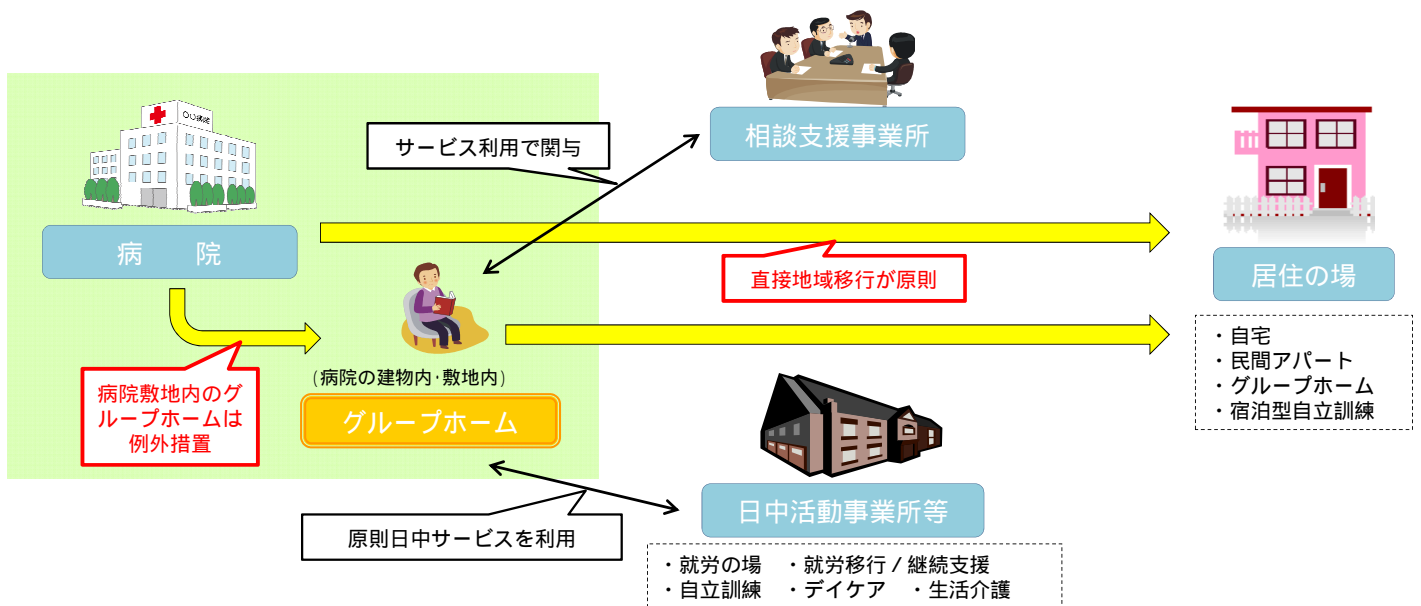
○○病院

病　院

病院敷地内のグループホームは例外措置

（病院の建物内･敷地内）

グループホーム

サービス利用で関与

相談支援事業所

直接地域移行が原則

居住の場

・自宅
・民間アパート
・グループホーム
・宿泊型自立訓練

日中活動事業所等

原則日中サービスを利用

・就労の場　・就労移行 / 継続支援
・自立訓練　・デイケア　・生活介護